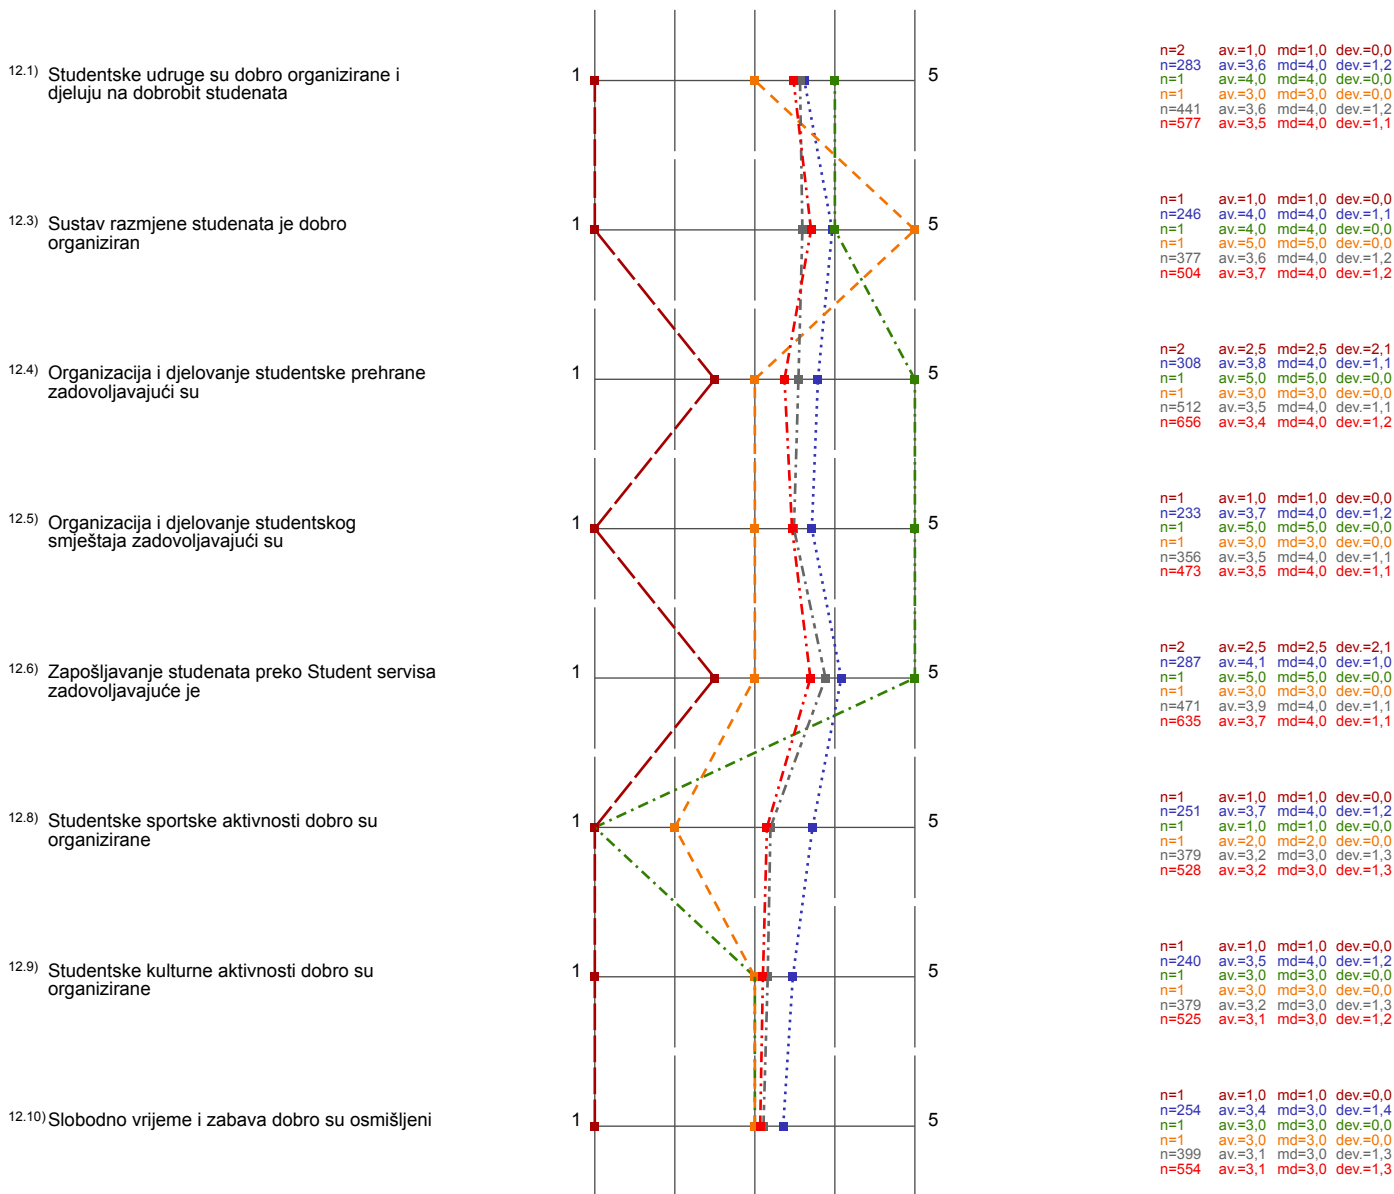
12.1) Studentske udruge su dobro organizirane i djeluju na dobrobit studenata

1 5

n=2 av.=1,0 md=1,0 dev.=0,0
n=283 av.=3,6 md=4,0 dev.=1,2
n=1 av.=4,0 md=4,0 dev.=0,0
n=1 av.=3,0 md=3,0 dev.=0,0
n=441 av.=3,6 md=4,0 dev.=1,2
n=577 av.=3,5 md=4,0 dev.=1,1

12.3) Sustav razmjene studenata je dobro organiziran

1 5

n=1 av.=1,0 md=1,0 dev.=0,0
n=246 av.=4,0 md=4,0 dev.=1,1
n=1 av.=4,0 md=4,0 dev.=0,0
n=1 av.=5,0 md=5,0 dev.=0,0
n=377 av.=3,6 md=4,0 dev.=1,2
n=504 av.=3,7 md=4,0 dev.=1,2

12.4) Organizacija i djelovanje studentske prehrane zadovoljavajući su

1 5

n=2 av.=2,5 md=2,5 dev.=2,1
n=308 av.=3,8 md=4,0 dev.=1,1
n=1 av.=5,0 md=5,0 dev.=0,0
n=1 av.=3,0 md=3,0 dev.=0,0
n=512 av.=3,5 md=4,0 dev.=1,1
n=656 av.=3,4 md=4,0 dev.=1,2

12.5) Organizacija i djelovanje studentskog smještaja zadovoljavajući su

1 5

n=1 av.=1,0 md=1,0 dev.=0,0
n=233 av.=3,7 md=4,0 dev.=1,2
n=1 av.=5,0 md=5,0 dev.=0,0
n=1 av.=3,0 md=3,0 dev.=0,0
n=356 av.=3,5 md=4,0 dev.=1,1
n=473 av.=3,5 md=4,0 dev.=1,1

12.6) Zapošljavanje studenata preko Student servisa zadovoljavajuće je

1 5

n=2 av.=2,5 md=2,5 dev.=2,1
n=287 av.=4,1 md=4,0 dev.=1,0
n=1 av.=5,0 md=5,0 dev.=0,0
n=1 av.=3,0 md=3,0 dev.=0,0
n=471 av.=3,9 md=4,0 dev.=1,1
n=635 av.=3,7 md=4,0 dev.=1,1

12.8) Studentske sportske aktivnosti dobro su organizirane

1 5

n=1 av.=1,0 md=1,0 dev.=0,0
n=251 av.=3,7 md=4,0 dev.=1,2
n=1 av.=1,0 md=1,0 dev.=0,0
n=1 av.=2,0 md=2,0 dev.=0,0
n=379 av.=3,2 md=3,0 dev.=1,3
n=528 av.=3,2 md=3,0 dev.=1,3

12.9) Studentske kulturne aktivnosti dobro su organizirane

1 5

n=1 av.=1,0 md=1,0 dev.=0,0
n=240 av.=3,5 md=4,0 dev.=1,2
n=1 av.=3,0 md=3,0 dev.=0,0
n=1 av.=3,0 md=3,0 dev.=0,0
n=379 av.=3,2 md=3,0 dev.=1,3
n=525 av.=3,1 md=3,0 dev.=1,2

12.10) Slobodno vrijeme i zabava dobro su osmišljeni

1 5

n=1 av.=1,0 md=1,0 dev.=0,0
n=254 av.=3,4 md=3,0 dev.=1,4
n=1 av.=3,0 md=3,0 dev.=0,0
n=1 av.=3,0 md=3,0 dev.=0,0
n=399 av.=3,1 md=3,0 dev.=1,3
n=554 av.=3,1 md=3,0 dev.=1,3